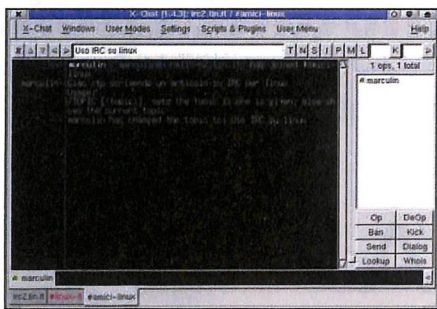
X-Chat [1.4.3]: irc2.lin.it / #amici-linux

X-Chat Windows User Modes Settings Scripts & Plugins User Menu Help

Uso IRC su linux

T N S I P M L K

1 ops, 1 total

@marculin

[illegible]
marculin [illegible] IRC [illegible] linux
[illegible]
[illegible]
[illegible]

Op DeOp
Ban Kick
Send Dialog
Lookup Whois

@ marculin

irc2.lin.it #linux-it #amici-linux